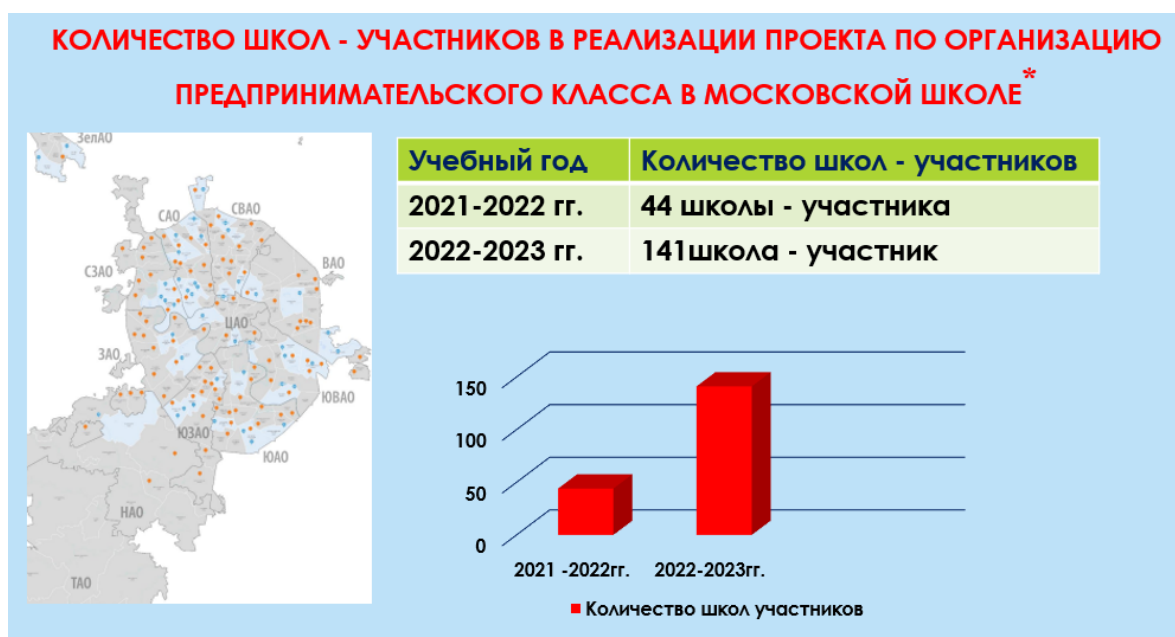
КОЛИЧЕСТВО ШКОЛ - УЧАСТНИКОВ В РЕАЛИЗАЦИИ ПРОЕКТА ПО ОРГАНИЗАЦИЮ ПРЕДПРИНИМАТЕЛЬСКОГО КЛАССА В МОСКОВСКОЙ ШКОЛЕ*

ЗелАО
САО
СВАО
СЗАО
ВАО
ЦАО
ЗАО
ЮВАО
ЮЗАО
ЮАО
НАО
ТАО

| Учебный год | Количество школ - участников |
|---|---|
| 2021-2022 гг. | 44 школы - участника |
| 2022-2023 гг. | 141школа - участник |

150
100
50
0
2021 -2022гг.
2022-2023гг.
Количество школ участников